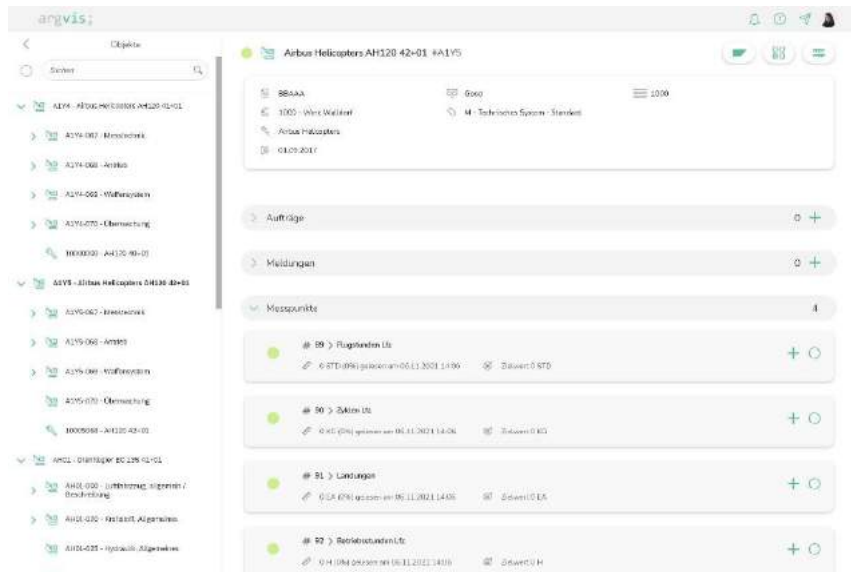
argvis;

Objekte

Suchen

A1Y4 - Airbus Helicopters AH120 42+01

A1Y4-067 - Messtechnik

A1Y4-068 - Antrieb

A1Y4-069 - Waffensystem

A1Y4-070 - Überwachung

10000030 - AH120 40+01

A1Y5 - Airbus Helicopters AH120 42+01

A1Y5-067 - Messtechnik

A1Y5-068 - Antrieb

A1Y5-069 - Waffensystem

A1Y5-070 - Überwachung

10005068 - AH120 42+01

AH01 - Drehflügler EC 135 41+01

AH01-030 - Luftfahrzeug, allgemein / Beschreibung

AH01-030 - Rotorblatt, Allgemeines

AH01-035 - Hydraulik, Allgemeines

Airbus Helicopters AH120 42+01 #A1Y5

BBAAA
1000 - Werk Walldorf
Airbus Helicopters
01.09.2017
6000
M - Technisches System - Standard
1000

Aufträge 0 +

Meldungen 0 +

Messpunkte 4

# 89 > Flugstunden Lfz
0 STD (0%) gelesen am 06.11.2021 14:06
Zielwert 0 STD

# 90 > Zyklen Lfz
0 KG (0%) gelesen am 06.11.2021 14:06
Zielwert 0 KG

# 91 > Landungen
0 EA (0%) gelesen am 06.11.2021 14:06
Zielwert 0 EA

# 92 > Betriebsstunden Lfz
0 H (0%) gelesen am 06.11.2021 14:06
Zielwert 0 H